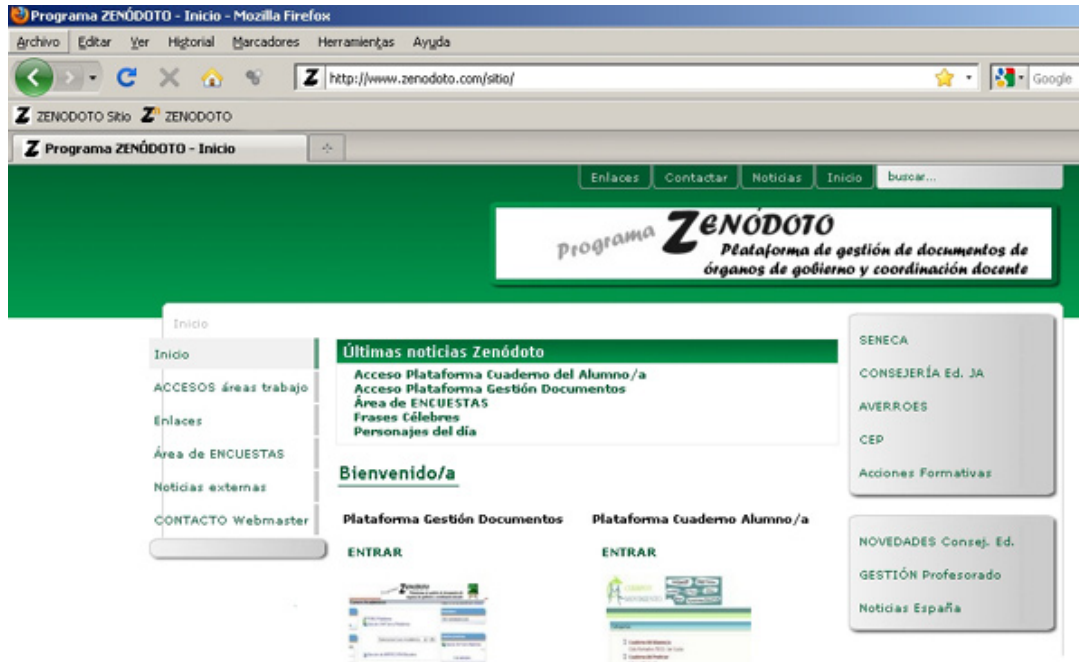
Programa ZENÓDOTO - Inicio - Mozilla Firefox

Archivo Editar Ver Historial Marcadores Herramientas Ayuda

http://www.zenodoto.com/sitio/

Google

ZENODOTO Sitio ZENODOTO

Programa ZENÓDOTO - Inicio

Enlaces Contactar Noticias Inicio buscar...

Programa ZENÓDOTO
Plataforma de gestión de documentos de órganos de gobierno y coordinación docente

Inicio

Inicio
ACCESOS áreas trabajo
Enlaces
Área de ENCUESTAS
Noticias externas
CONTACTO Webmaster

Últimas noticias Zenódoto
Acceso Plataforma Cuaderno del Alumno/a
Acceso Plataforma Gestión Documentos
Área de ENCUESTAS
Frases Célebres
Personajes del día

Bienvenido/a

Plataforma Gestión Documentos
ENTRAR

Plataforma Cuaderno Alumno/a
ENTRAR

SENECA
CONSEJERÍA Ed. JA
AVERROES
CEP
Acciones Formativas

NOVEDADES Consej. Ed.
GESTIÓN Profesorado
Noticias España